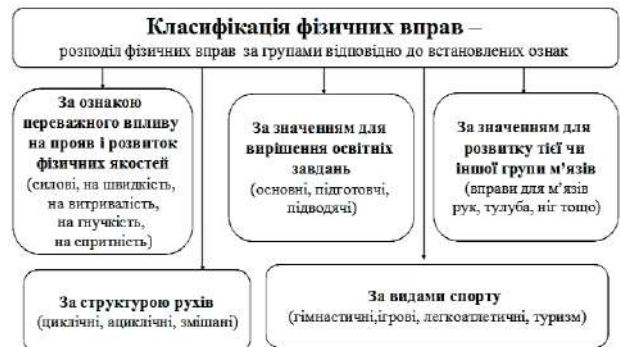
Класифікація фізичних вправ –
розподіл фізичних вправ за групами відповідно до встановлених ознак

За ознакою переважного впливу на прояв і розвиток фізичних якостей
(силові, на швидкість, на витривалість, на гнучкість, на спритність)

За значенням для вирішення освітніх завдань
(основні, підготовчі, підводячі)

За значенням для розвитку тієї чи іншої групи м'язів
(вправи для м'язів рук, тулуба, ніг тощо)

За структурою рухів
(циклічні, ациклічні, змішані)

За видами спорту
(гімнастичні,ігрові, легкоатлетичні, туризм)